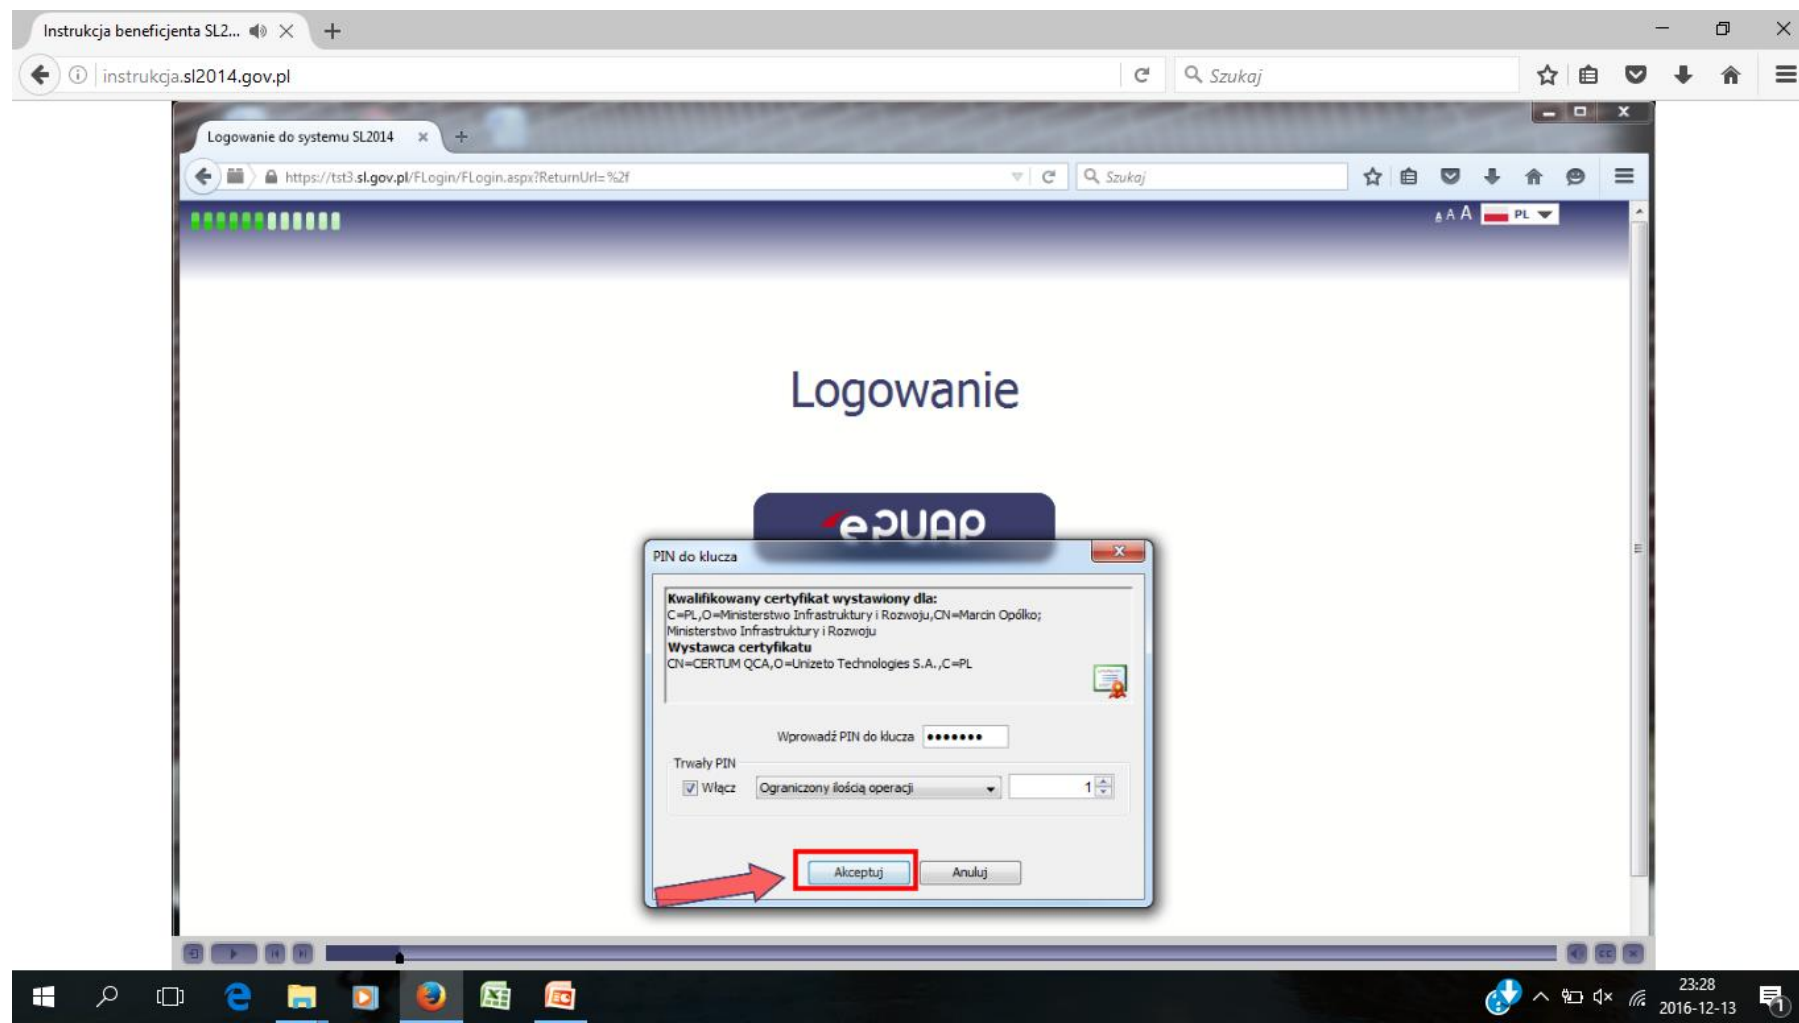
Instrukcja beneficjenta SL2...

instrukcja.sl2014.gov.pl

Szukaj

Logowanie do systemu SL2014

https://tst3.sl.gov.pl/FLogin/FLogin.aspx?ReturnUrl=%2f

Szukaj

A A A PL

Logowanie

ePUAP

PIN do klucza

Kwalifikowany certyfikat wystawiony dla:
C=PL,O=Ministerstwo Infrastruktury i Rozwoju,CN=Marcin Opólko;
Ministerstwo Infrastruktury i Rozwoju
Wystawca certyfikatu
CN=CERTUM QCA,O=Unizeto Technologies S.A.,C=PL

Wprowadź PIN do klucza •••••••

Trwały PIN
Włącz Ograniczony ilością operacji 1

Akceptuj Anuluj

23:28
2016-12-13